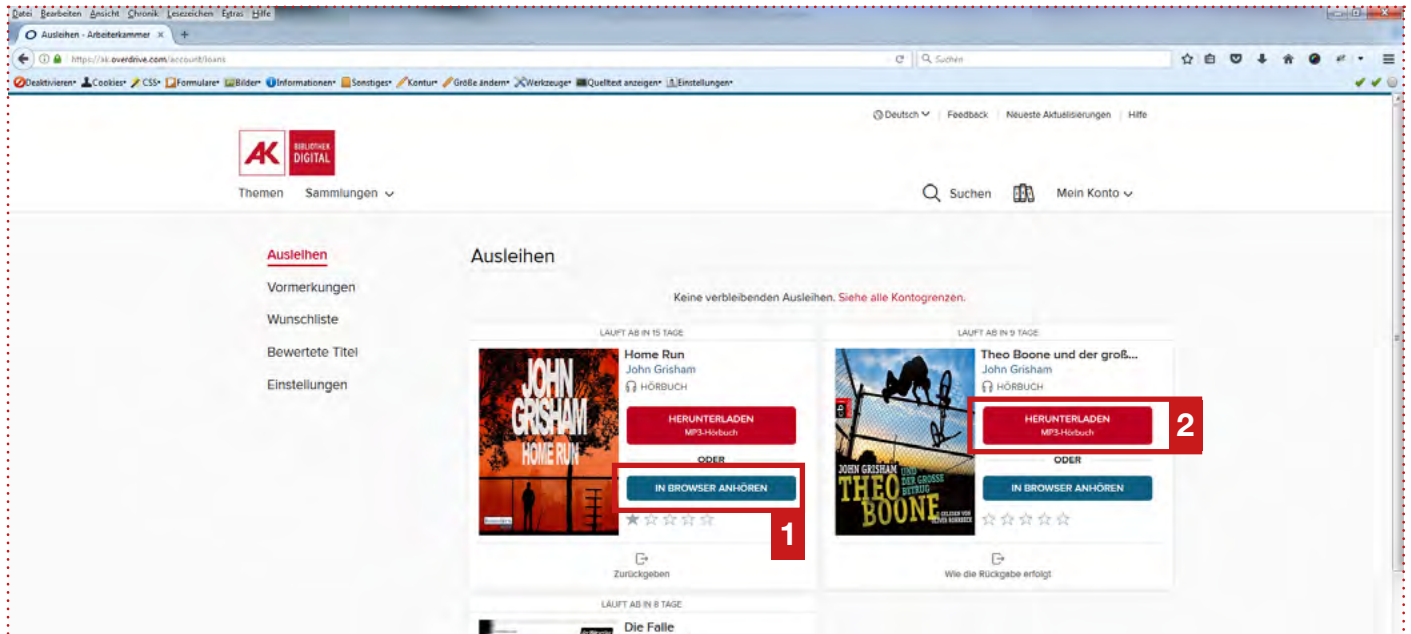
Datei Bearbeiten Ansicht Chronik Lesezeichen Extras Hilfe

Ausleihen - Arbeiterkammer ×

https://ak.overdrive.com/account/loans

Suchen

Deaktivieren• Cookies• CSS• Formulare• Bilder• Informationen• Sonstiges• Kontur• Größe ändern• Werkzeuge• Quelltext anzeigen• Einstellungen•

Deutsch | Feedback | Neueste Aktualisierungen | Hilfe

AK BIBLIOTHEK DIGITAL

Themen Sammlungen

Suchen Mein Konto

Ausleihen
Vormerkungen
Wunschliste
Bewertete Titel
Einstellungen

Ausleihen

Keine verbleibenden Ausleihen. Siehe alle Kontogrenzen.

LÄUFT AB IN 15 TAGE

JOHN GRISHAM HOME RUN

Home Run
John Grisham
HÖRBUCH

HERUNTERLADEN
MP3-Hörbuch

ODER

IN BROWSER ANHÖREN

1

Zurückgeben

LÄUFT AB IN 9 TAGE

JOHN GRISHAM THEO BOONE UND DER GROSSE BETRUG

Theo Boone und der groß...
John Grisham
HÖRBUCH

HERUNTERLADEN
MP3-Hörbuch

2

ODER

IN BROWSER ANHÖREN

Wie die Rückgabe erfolgt

LÄUFT AB IN 8 TAGE

Die Falle